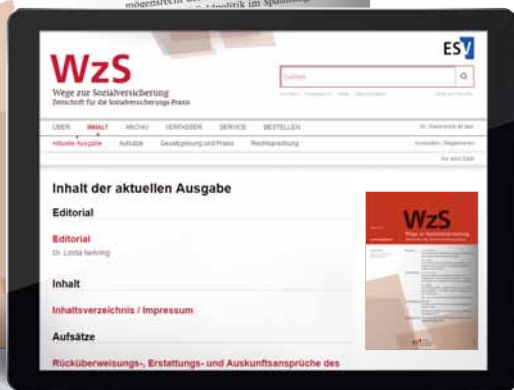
mögensrecht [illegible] politik im Spannung

WzS
Wege zur Sozialversicherung
Zeitschrift für die Sozialversicherungs-Praxis

ESV

Suchen

ÜBER INHALT ARCHIV VERFASSER SERVICE BESTELLEN

Aktuelle Ausgabe Aufsätze Gesetzgebung und Praxis Rechtsprechung

Inhalt der aktuellen Ausgabe

Editorial

Editorial
Dr. Linda Nehring

Inhalt

Inhaltsverzeichnis / Impressum

Aufsätze

Rücküberweisungs-, Erstattungs- und Auskunftsansprüche des

WzS
Wege zur Sozialversicherung